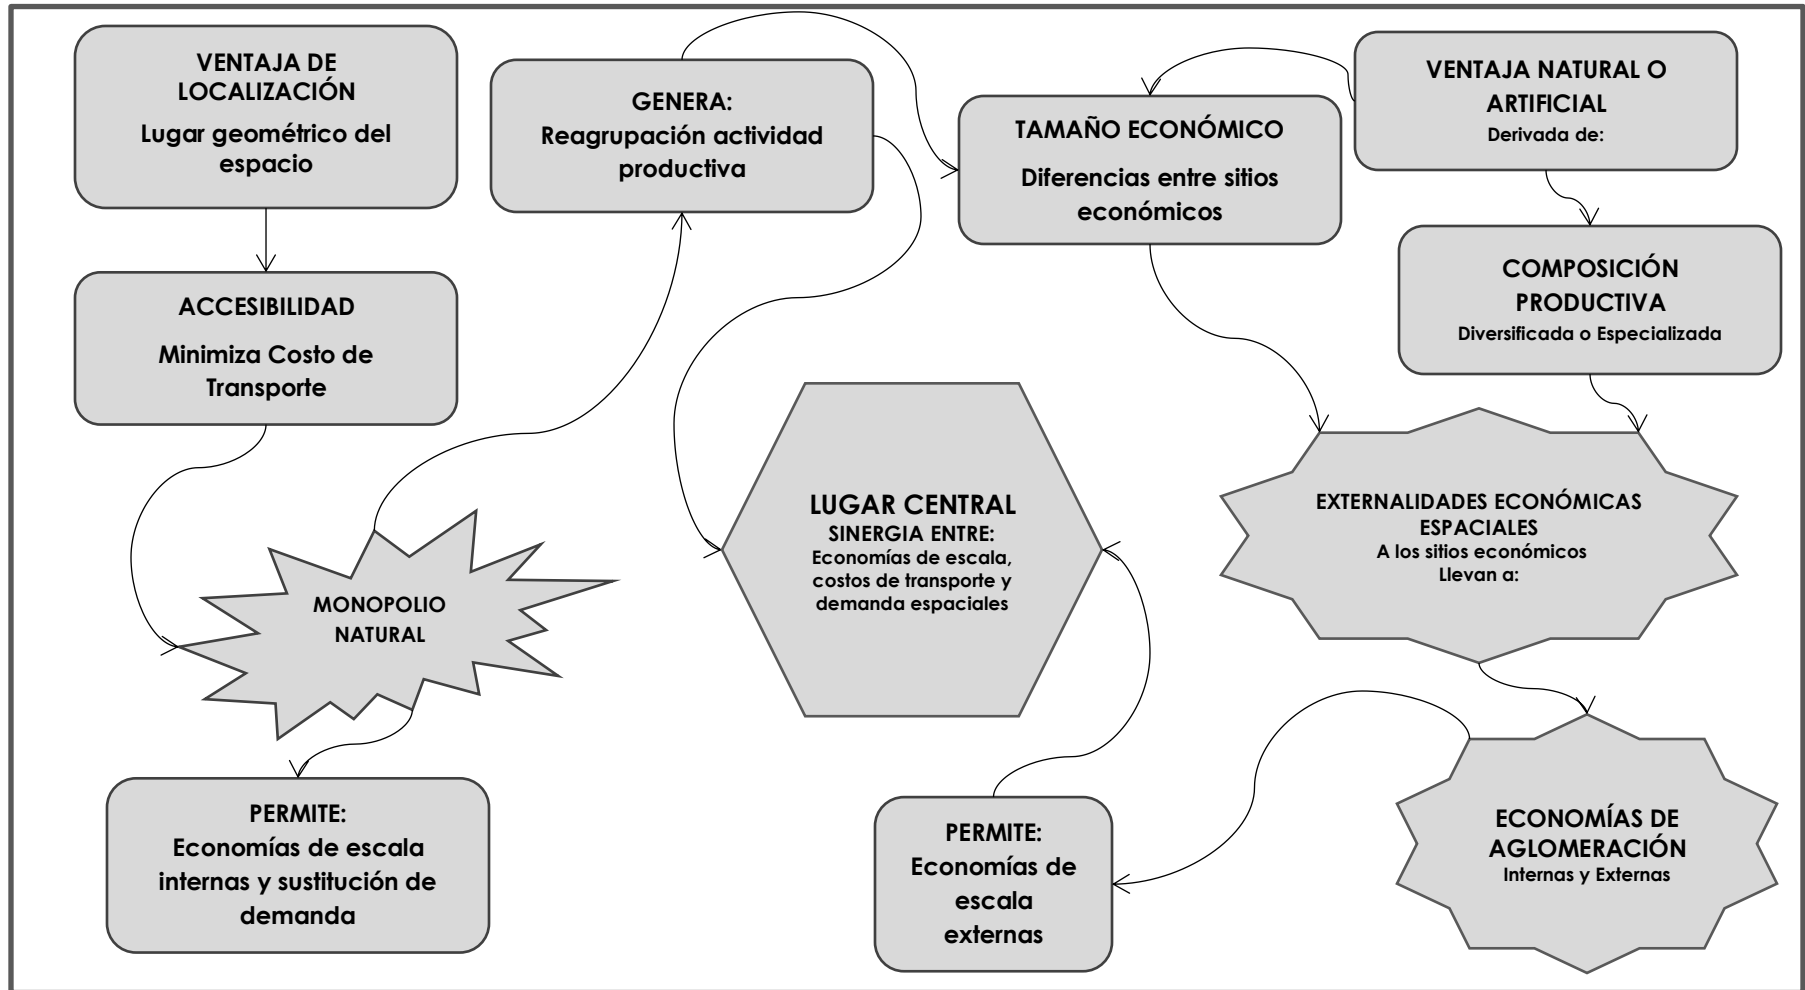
VENTAJA DE LOCALIZACIÓN
Lugar geométrico del espacio

GENERA:
Reagrupación actividad productiva

TAMAÑO ECONÓMICO
Diferencias entre sitios económicos

VENTAJA NATURAL O ARTIFICIAL
Derivada de:

ACCESIBILIDAD
Minimiza Costo de Transporte

COMPOSICIÓN PRODUCTIVA
Diversificada o Especializada

LUGAR CENTRAL
SINERGIA ENTRE:
Economías de escala, costos de transporte y demanda espaciales

EXTERNALIDADES ECONÓMICAS ESPACIALES
A los sitios económicos
Llevan a:

MONOPOLIO NATURAL

PERMITE:
Economías de escala internas y sustitución de demanda

PERMITE:
Economías de escala externas

ECONOMÍAS DE AGLOMERACIÓN
Internas y Externas